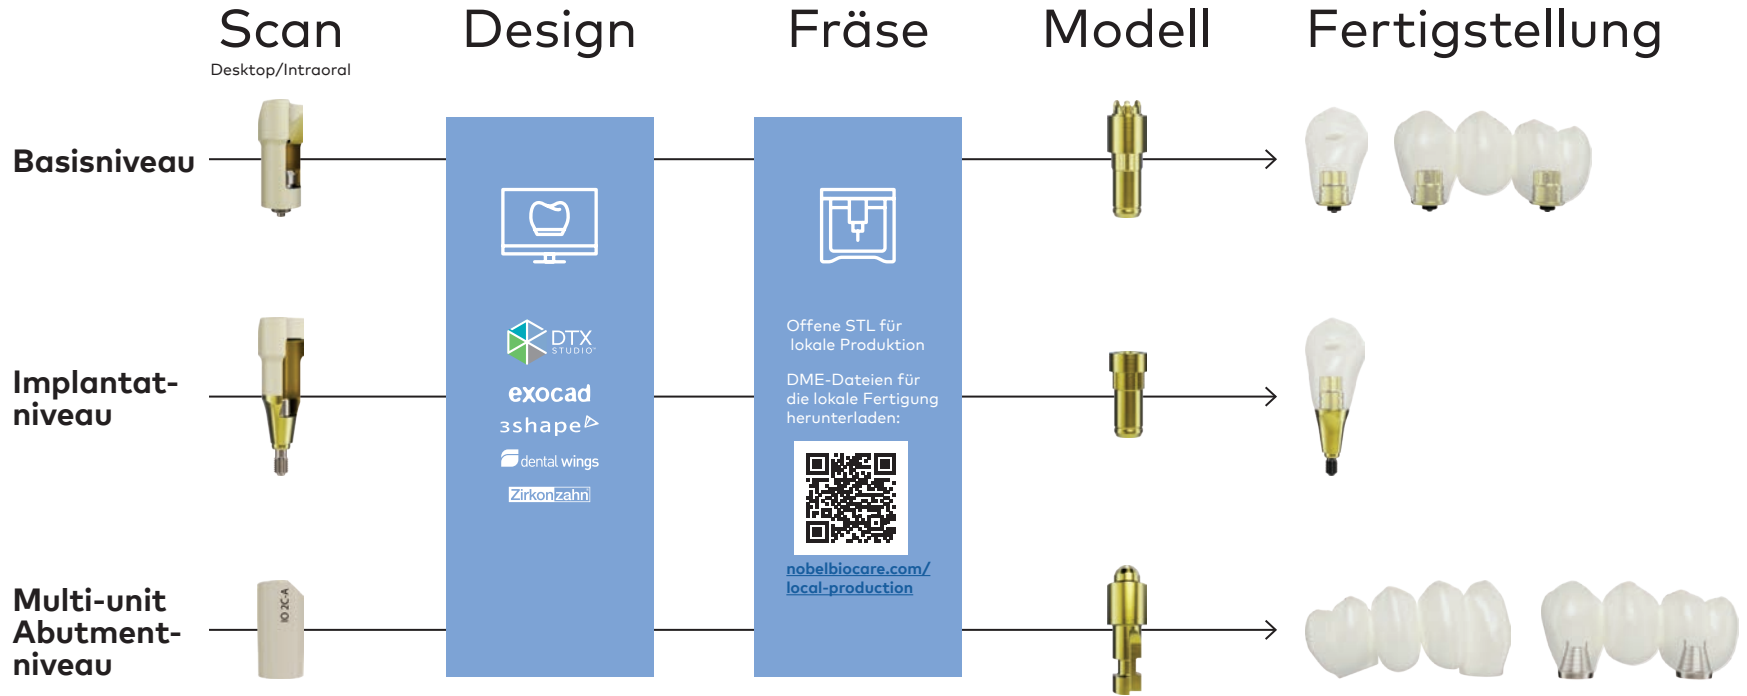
Scan
Desktop/Intraoral

Design

Fräse

Modell

Fertigstellung

Basisniveau

Implantat-niveau

Multi-unit Abutment-niveau

IO 2C-A

DTX STUDIO

exocad

3shape

dental wings

Zirkonzahn

Offene STL für lokale Produktion

DME-Dateien für die lokale Fertigung herunterladen:

nobelbiocare.com/local-production